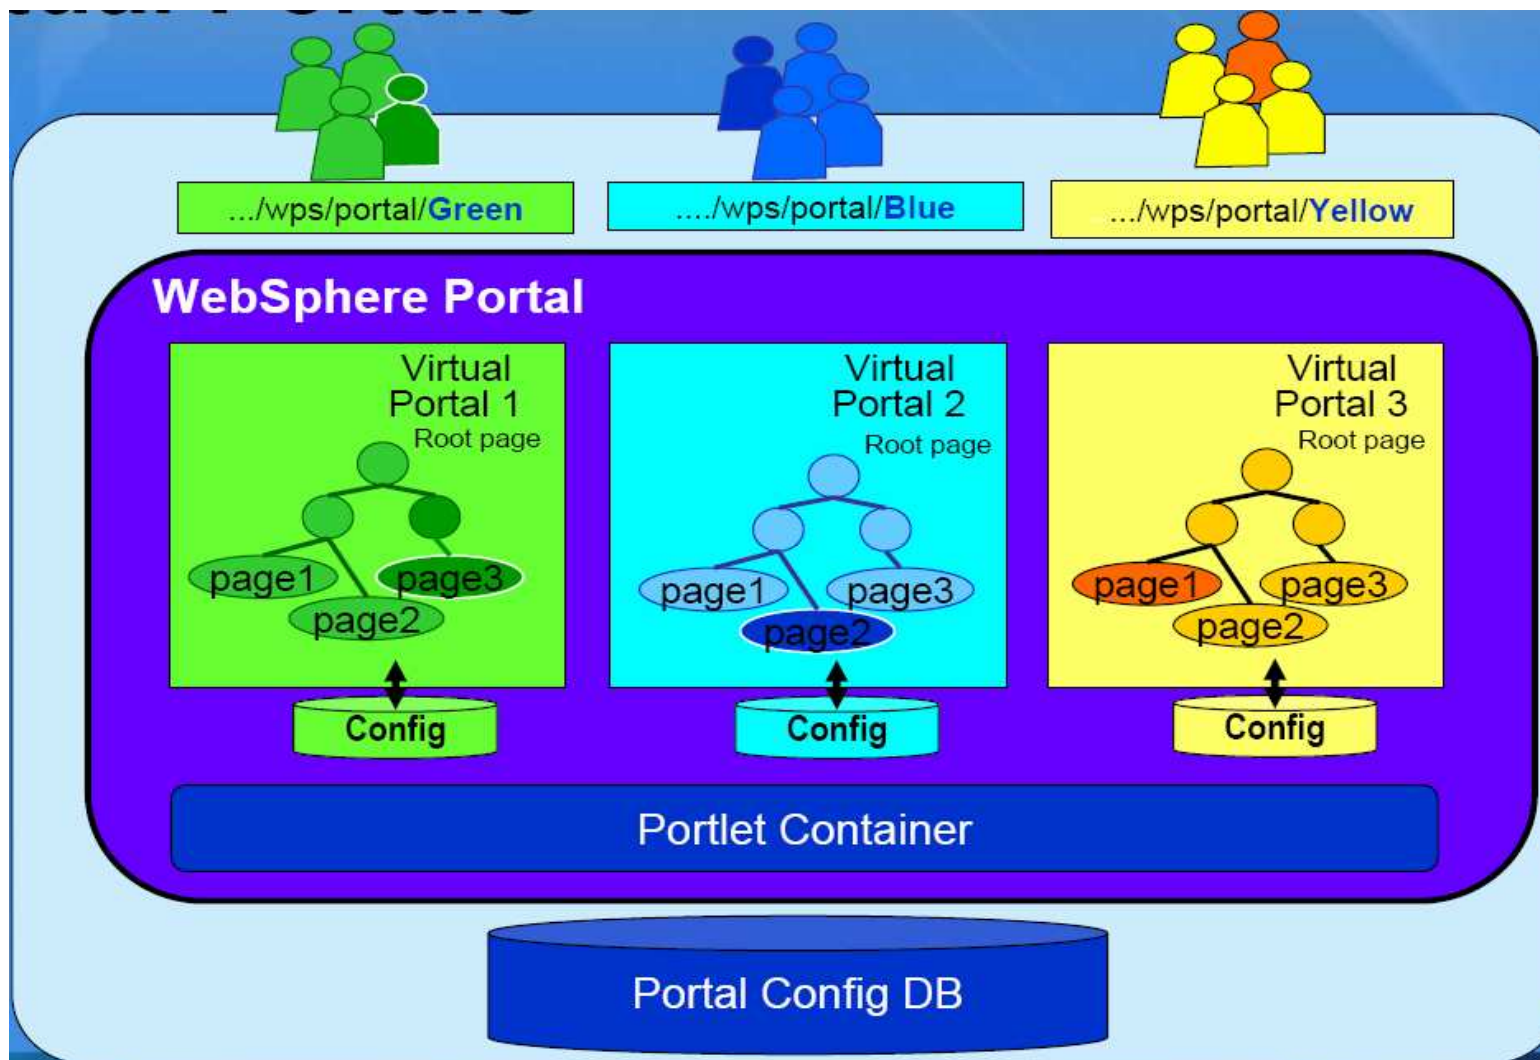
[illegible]

.../wps/portal/Green

..../wps/portal/Blue

.../wps/portal/Yellow

WebSphere Portal

Virtual Portal 1
Root page
page1
page3
page2
Config

Virtual Portal 2
Root page
page1
page3
page2
Config

Virtual Portal 3
Root page
page1
page3
page2
Config

Portlet Container

Portal Config DB